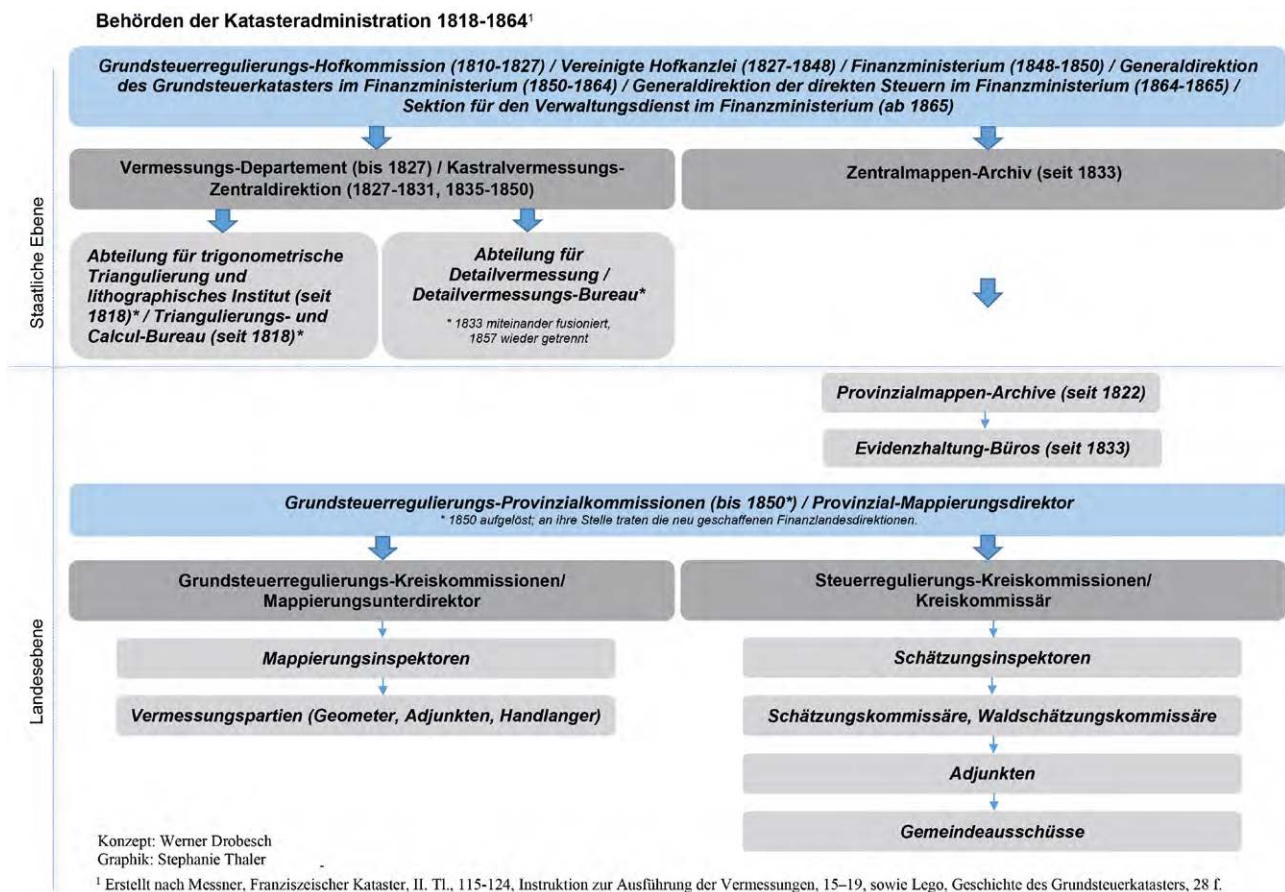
Behörden der Katasteradministration 1818-1864$^1$

Grundsteuerregulierungs-Hofkommission (1810-1827) / Vereinigte Hofkanzlei (1827-1848) / Finanzministerium (1848-1850) / Generaldirektion des Grundsteuerkatasters im Finanzministerium (1850-1864) / Generaldirektion der direkten Steuern im Finanzministerium (1864-1865) / Sektion für den Verwaltungsdienst im Finanzministerium (ab 1865)

Staatliche Ebene

Vermessungs-Departement (bis 1827) / Kastralvermessungs-Zentraldirektion (1827-1831, 1835-1850)

Zentralmappen-Archiv (seit 1833)

Abteilung für trigonometrische Triangulierung und lithographisches Institut (seit 1818)* / Triangulierungs- und Calcul-Bureau (seit 1818)*

Abteilung für Detailvermessung / Detailvermessungs-Bureau*

* 1833 miteinander fusioniert, 1857 wieder getrennt

Provinzialmappen-Archive (seit 1822)

Evidenzhaltung-Büros (seit 1833)

Grundsteuerregulierungs-Provinzialkommissionen (bis 1850*) / Provinzial-Mappierungsdirektor
* 1850 aufgelöst; an ihre Stelle traten die neu geschaffenen Finanzlandesdirektionen.

Landesebene

Grundsteuerregulierungs-Kreiskommissionen/ Mappierungsunterdirektor

Steuerregulierungs-Kreiskommissionen/ Kreiskommissär

Mappierungsinspektoren

Vermessungspartien (Geometer, Adjunkten, Handlanger)

Schätzungsinspektoren

Schätzungskommissäre, Waldschätzungskommissäre

Adjunkten

Gemeindeausschüsse

Konzept: Werner Drobesch
Graphik: Stephanie Thaler

$^1$ Erstellt nach Messner, Franziszeischer Kataster, II. Tl., 115-124, Instruktion zur Ausführung der Vermessungen, 15–19, sowie Lego, Geschichte des Grundsteuerkatasters, 28 f.